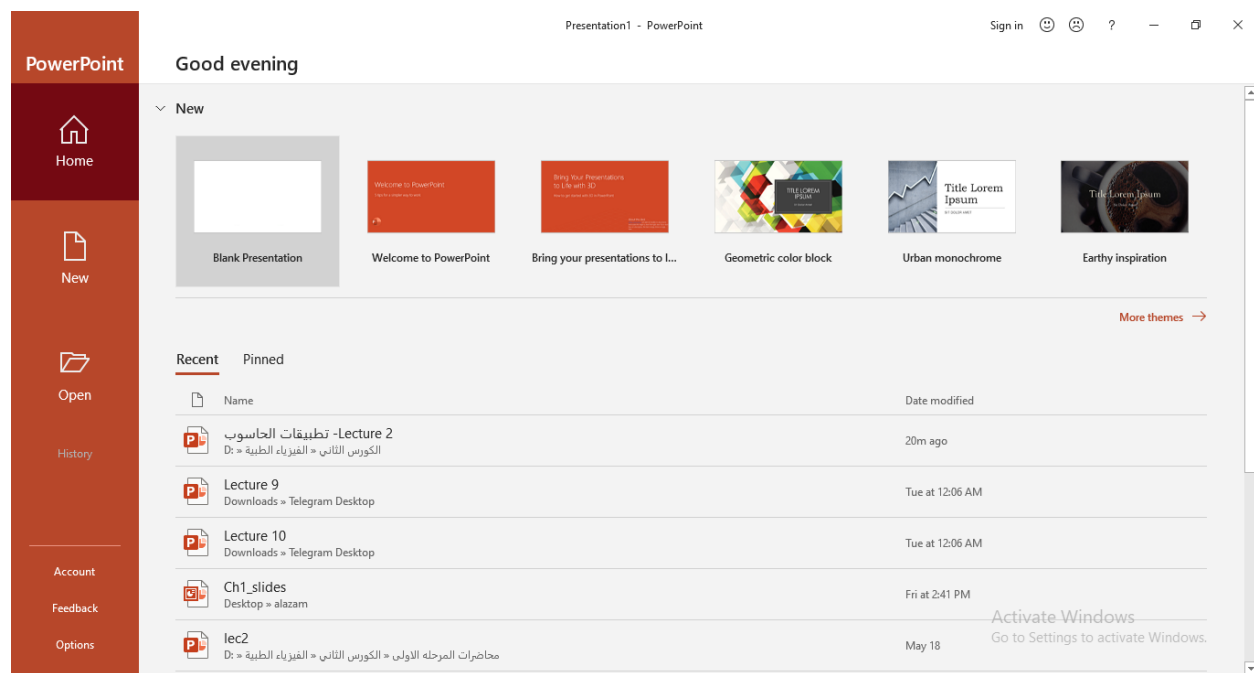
Presentation1 - PowerPoint

Sign in ? 

PowerPoint

Home

New

Open

History

Account

Feedback

Options

Good evening

New

Blank Presentation

Welcome to PowerPoint

Bring your presentations to l...

Geometric color block

Urban monochrome

Earthy inspiration

More themes →

Recent Pinned

Name

Date modified

Lecture 2 -تطبيقات الحاسوب
D: » الفيزياء الطبية » الكورس الثاني
20m ago

Lecture 9
Downloads » Telegram Desktop
Tue at 12:06 AM

Lecture 10
Downloads » Telegram Desktop
Tue at 12:06 AM

Ch1_slides
Desktop » alazam
Fri at 2:41 PM

lec2
D: » الفيزياء الطبية » الكورس الثاني » محاضرات المرحله الاولى
May 18

Activate Windows
Go to Settings to activate Windows.